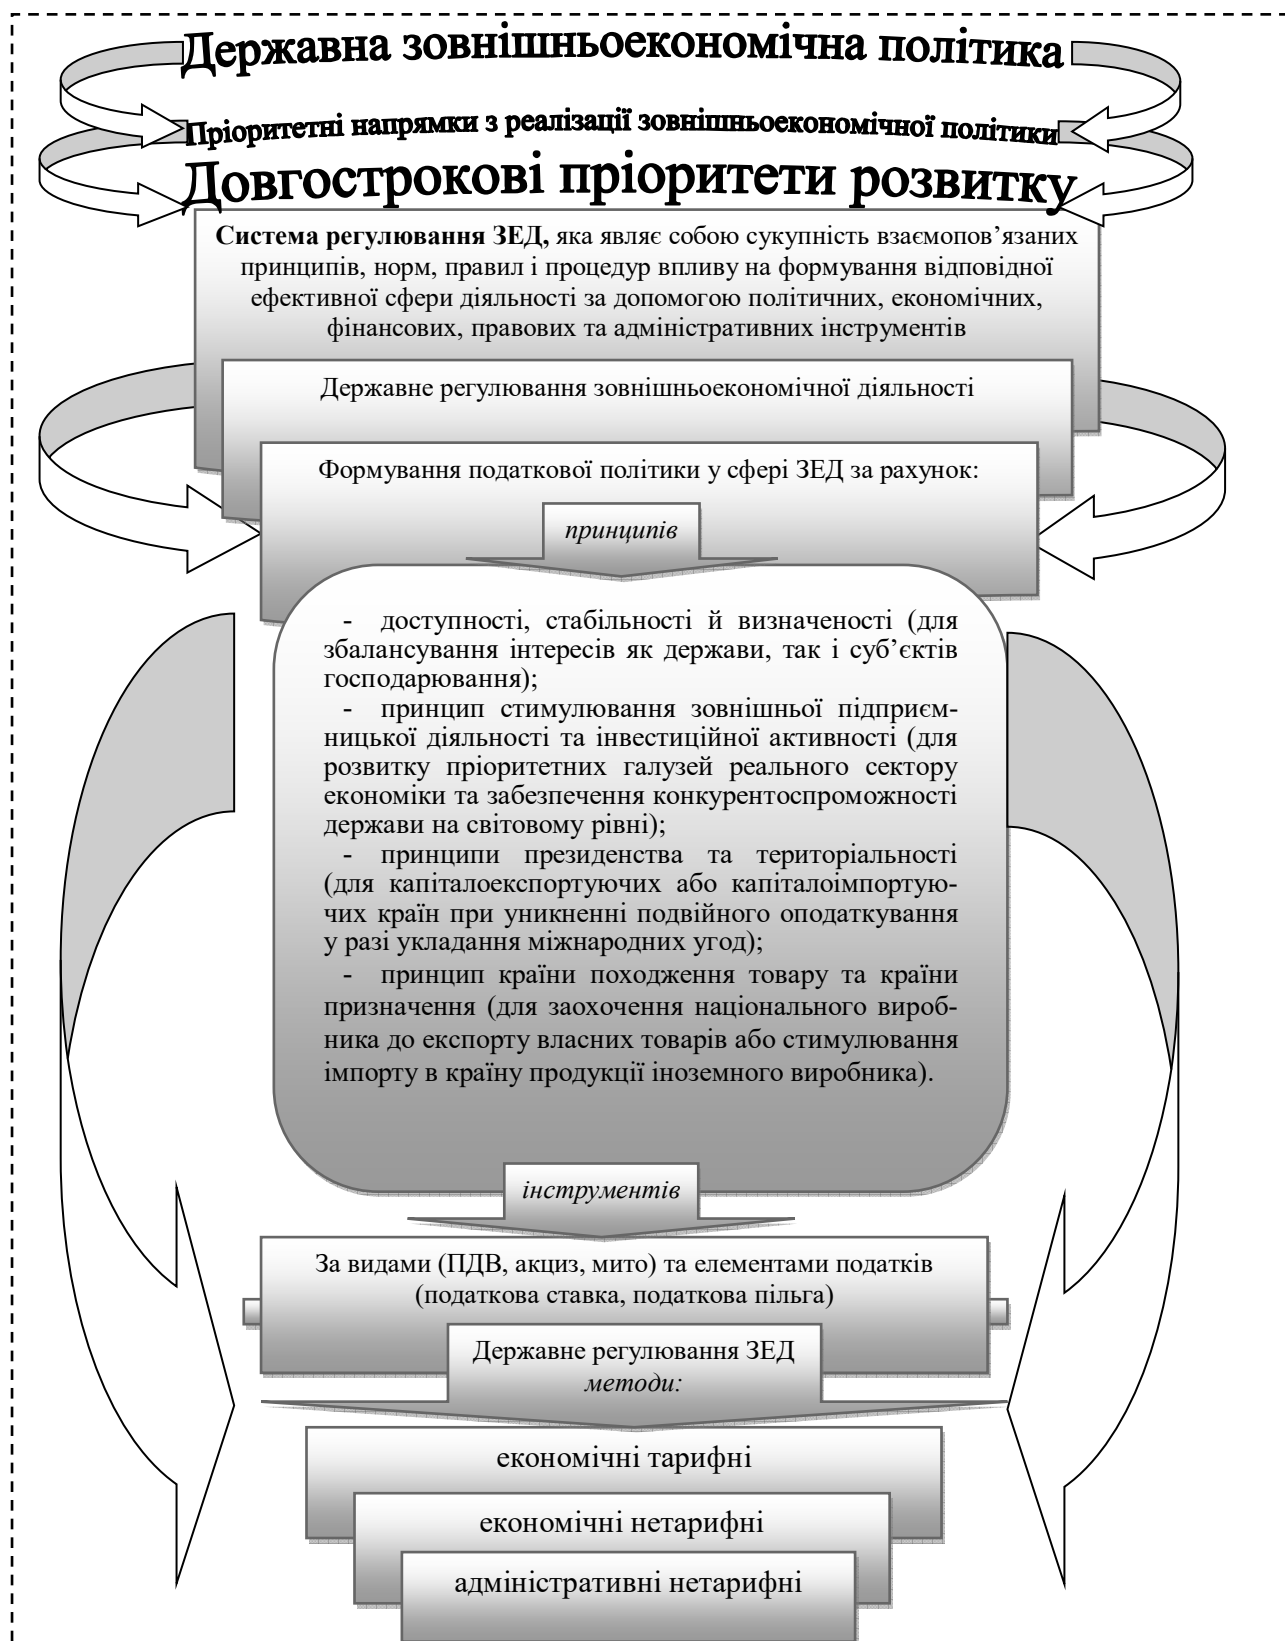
Державна зовнішньоекономічна політика

Пріоритетні напрямки з реалізації зовнішньоекономічної політики

Довгострокові пріоритети розвитку

**Система регулювання ЗЕД,** яка являє собою сукупність взаємопов’язаних принципів, норм, правил і процедур впливу на формування відповідної ефективної сфери діяльності за допомогою політичних, економічних, фінансових, правових та адміністративних інструментів

Державне регулювання зовнішньоекономічної діяльності

Формування податкової політики у сфері ЗЕД за рахунок:

*принципів*

- доступності, стабільності й визначеності (для збалансування інтересів як держави, так і суб’єктів господарювання);
- принцип стимулювання зовнішньої підприємницької діяльності та інвестиційної активності (для розвитку пріоритетних галузей реального сектору економіки та забезпечення конкурентоспроможності держави на світовому рівні);
- принципи президенства та територіальності (для капіталоекспортуючих або капіталоімпортуючих країн при уникненні подвійного оподаткування у разі укладання міжнародних угод);
- принцип країни походження товару та країни призначення (для заохочення національного виробника до експорту власних товарів або стимулювання імпорту в країну продукції іноземного виробника).

*інструментів*

За видами (ПДВ, акциз, мито) та елементами податків (податкова ставка, податкова пільга)

Державне регулювання ЗЕД
*методи:*

економічні тарифні

економічні нетарифні

адміністративні нетарифні